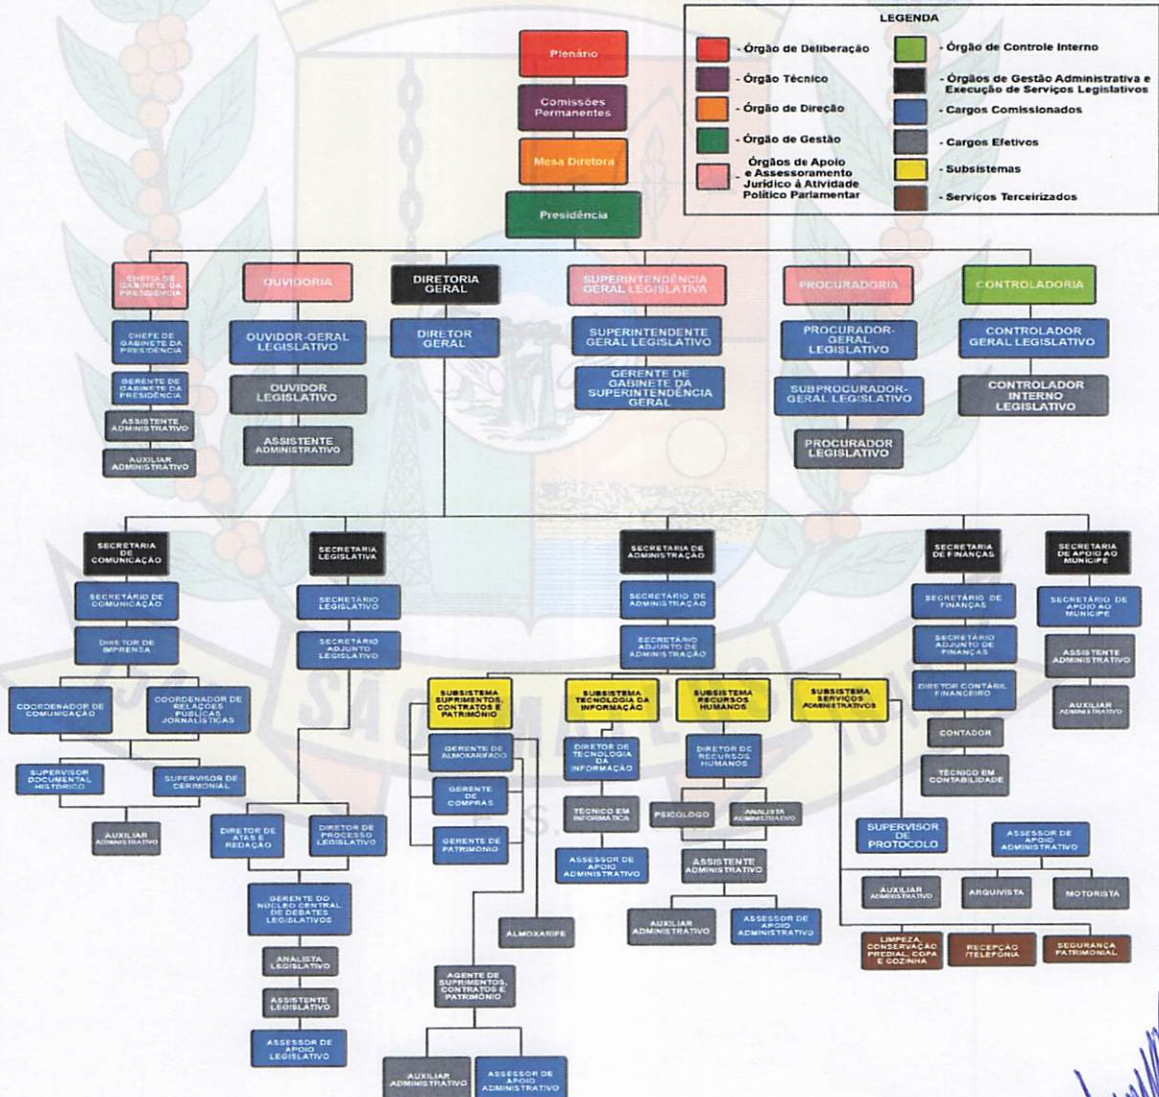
LEGENDA

- Órgão de Deliberação
- Órgão Técnico
- Órgão de Direção
- Órgão de Gestão
Órgãos de Apoio e Assessoramento Jurídico à Atividade Político Parlamentar
- Órgão de Controle Interno
- Órgãos de Gestão Administrativa e Execução de Serviços Legislativos
- Cargos Comissionados
- Cargos Efetivos
- Subsistemas
- Serviços Terceirizados

Plenário
Comissões Permanentes
Mesa Diretora
Presidência

CHEFIA DE GABINETE DA PRESIDÊNCIA
CHEFE DE GABINETE DA PRESIDÊNCIA
GERENTE DE GABINETE DA PRESIDÊNCIA
ASSISTENTE ADMINISTRATIVO
AUXILIAR ADMINISTRATIVO

OUVIDORIA
OUVIDOR-GERAL LEGISLATIVO
OUVIDOR LEGISLATIVO
ASSISTENTE ADMINISTRATIVO

DIRETORIA GERAL
DIRETOR GERAL

SUPERINTENDÊNCIA GERAL LEGISLATIVA
SUPERINTENDENTE GERAL LEGISLATIVO
GERENTE DE GABINETE DA SUPERINTENDÊNCIA GERAL

PROCURADORIA
PROCURADOR-GERAL LEGISLATIVO
SUBPROCURADOR-GERAL LEGISLATIVO
PROCURADOR LEGISLATIVO

CONTROLADORIA
CONTROLADOR GERAL LEGISLATIVO
CONTROLADOR INTERNO LEGISLATIVO

SECRETARIA DE COMUNICAÇÃO
SECRETÁRIO DE COMUNICAÇÃO
DIRETOR DE IMPRENSA
COORDENADOR DE COMUNICAÇÃO
COORDENADOR DE RELAÇÕES PÚBLICAS JORNALÍSTICAS
SUPERVISOR DOCUMENTAL HISTÓRICO
SUPERVISOR DE CERIMONIAL
AUXILIAR ADMINISTRATIVO

SECRETARIA LEGISLATIVA
SECRETÁRIO LEGISLATIVO
SECRETÁRIO ADJUNTO LEGISLATIVO
DIRETOR DE ATAS E REDAÇÃO
DIRETOR DE PROCESSO LEGISLATIVO
GERENTE DO NÚCLEO CENTRAL DE DEBATES LEGISLATIVOS
ANALISTA LEGISLATIVO
ASSISTENTE LEGISLATIVO
ASSESSOR DE APOIO LEGISLATIVO

SECRETARIA DE ADMINISTRAÇÃO
SECRETÁRIO DE ADMINISTRAÇÃO
SECRETÁRIO ADJUNTO DE ADMINISTRAÇÃO

SUBSISTEMA SUPRIMENTOS, CONTRATOS E PATRIMÔNIO
GERENTE DE ALMOXARIFADO
GERENTE DE COMPRAS
GERENTE DE PATRIMÔNIO
ALMOXARIFE
AGENTE DE SUPRIMENTOS, CONTRATOS E PATRIMÔNIO
AUXILIAR ADMINISTRATIVO
ASSESSOR DE APOIO ADMINISTRATIVO

SUBSISTEMA TECNOLOGIA DA INFORMAÇÃO
DIRETOR DE TECNOLOGIA DA INFORMAÇÃO
TÉCNICO EM INFORMÁTICA
ASSESSOR DE APOIO ADMINISTRATIVO

SUBSISTEMA RECURSOS HUMANOS
DIRETOR DE RECURSOS HUMANOS
PSICÓLOGO
ANALISTA ADMINISTRATIVO
ASSISTENTE ADMINISTRATIVO
AUXILIAR ADMINISTRATIVO
ASSESSOR DE APOIO ADMINISTRATIVO

SUBSISTEMA SERVIÇOS ADMINISTRATIVOS
SUPERVISOR DE PROTOCOLO
ASSESSOR DE APOIO ADMINISTRATIVO
AUXILIAR ADMINISTRATIVO
ARQUIVISTA
MOTORISTA
LIMPEZA, CONSERVAÇÃO PREDIAL, COPA E COZINHA
RECEPÇÃO /TELEFONIA
SEGURANÇA PATRIMONIAL

SECRETARIA DE FINANÇAS
SECRETÁRIO DE FINANÇAS
SECRETÁRIO ADJUNTO DE FINANÇAS
DIRETOR CONTÁBIL FINANCEIRO
CONTADOR
TÉCNICO EM CONTABILIDADE

SECRETARIA DE APOIO AO MUNÍCIPE
SECRETÁRIO DE APOIO AO MUNÍCIPE
ASSISTENTE ADMINISTRATIVO
AUXILIAR ADMINISTRATIVO